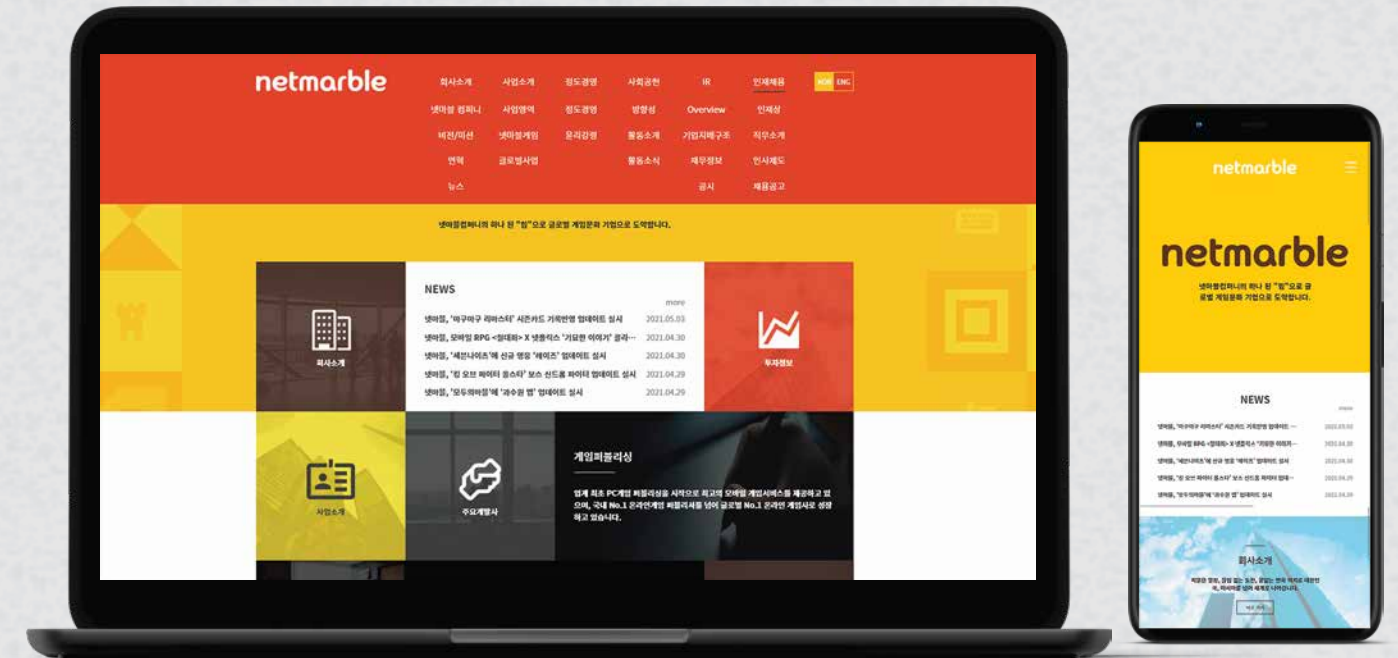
netmarble

회사소개 사업소개 정도경영 사회공헌 IR 인재채용 KOR ENG

넷마블 컴퍼니 사업영역 정도경영 방향성 Overview 인재상

비전/미션 넷마블게임 윤리강령 활동소개 기업지배구조 직무소개

연혁 글로벌사업 활동소식 재무정보 인사제도

뉴스 공시 채용공고

넷마블컴퍼니의 하나 된 "힘"으로 글로벌 게임문화 기업으로 도약합니다.

회사소개

NEWS

more

넷마블, '마구마구 리마스터' 시즌카드 기획반영 업데이트 실시 2021.05.03

넷마블, 모바일 RPG <일대파> X 넷플릭스 '기묘한 이야기' 콜라... 2021.04.30

넷마블, '세븐나이츠'에 신규 영웅 '에이즈' 업데이트 실시 2021.04.30

넷마블, '킹 오브 파이터 올스타' 보스 신드롬 파이터 업데이트 실시 2021.04.29

넷마블, '모두의마블'에 '과수원 맵' 업데이트 실시 2021.04.29

투자정보

사업소개

주요개발사

게임퍼블리싱

업계 최초 PC게임 퍼블리싱을 시작으로 최고의 모바일 게임서비스를 제공하고 있으며, 국내 No.1 온라인게임 퍼블리셔를 넘어 글로벌 No.1 온라인 게임사로 성장하고 있습니다.

netmarble

netmarble

넷마블컴퍼니의 하나 된 "힘"으로 글로벌 게임문화 기업으로 도약합니다.

NEWS

more

넷마블, '마구마구 리마스터' 시즌카드 기획반영 업데이트 ... 2021.05.03

넷마블, 모바일 RPG <일대파> X 넷플릭스 '기묘한 이야기'... 2021.04.30

넷마블, '세븐나이츠'에 신규 영웅 '에이즈' 업데이트 실시 2021.04.30

넷마블, '킹 오브 파이터 올스타' 보스 신드롬 파이터 업데... 2021.04.29

넷마블, '모두의마블'에 '과수원 맵' 업데이트 실시 2021.04.29

회사소개

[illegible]

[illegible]